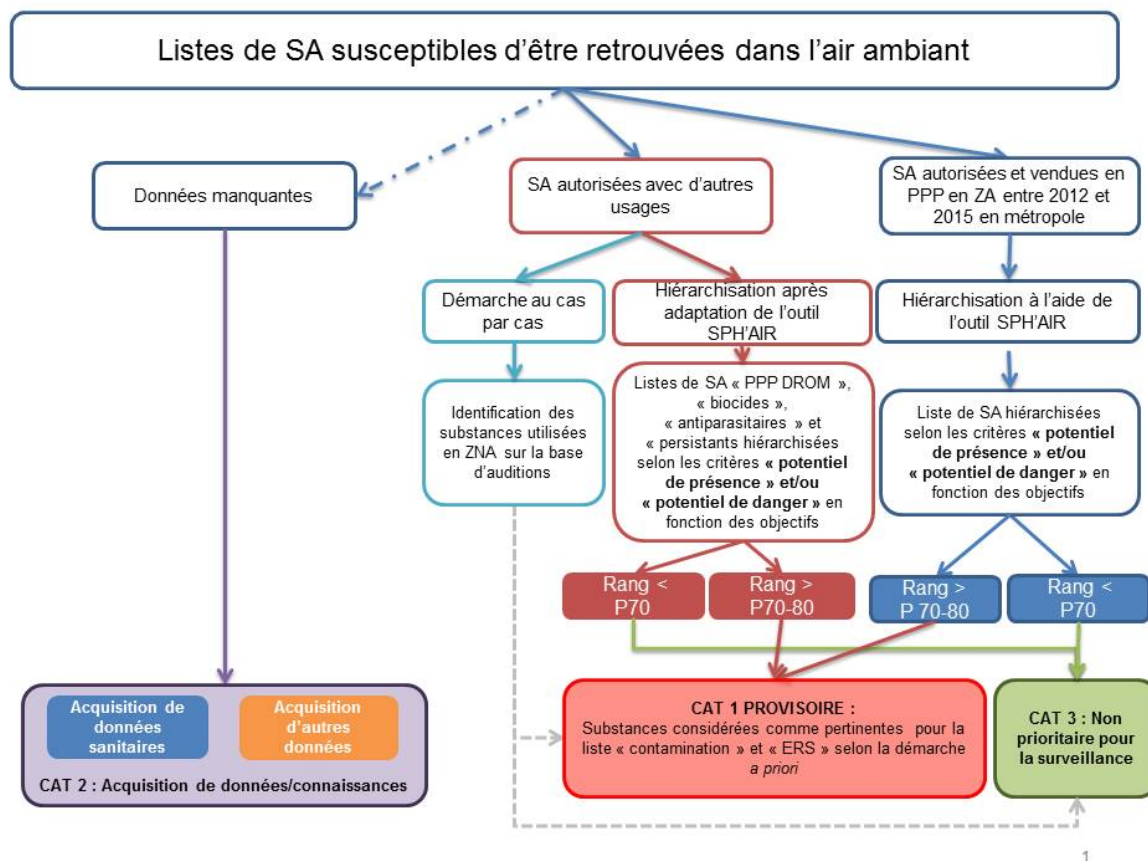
Listes de SA susceptibles d'être retrouvées dans l'air ambiant

Données manquantes

SA autorisées avec d'autres usages

SA autorisées et vendues en PPP en ZA entre 2012 et 2015 en métropole

Démarche au cas par cas

Hiérarchisation après adaptation de l'outil SPH'AIR

Hiérarchisation à l'aide de l'outil SPH'AIR

Identification des substances utilisées en ZNA sur la base d'auditions

Listes de SA « PPP DROM », « biocides », « antiparasitaires » et « persistants hiérarchisées selon les critères « potentiel de présence » et/ou « potentiel de danger » en fonction des objectifs

Liste de SA hiérarchisées selon les critères « potentiel de présence » et/ou « potentiel de danger » en fonction des objectifs

Rang < P70

Rang > P70-80

Rang > P 70-80

Rang < P70

Acquisition de données sanitaires

Acquisition d'autres données

CAT 2 : Acquisition de données/connaissances

CAT 1 PROVISOIRE :
Substances considérées comme pertinentes pour la liste « contamination » et « ERS » selon la démarche a priori

CAT 3 : Non prioritaire pour la surveillance

1